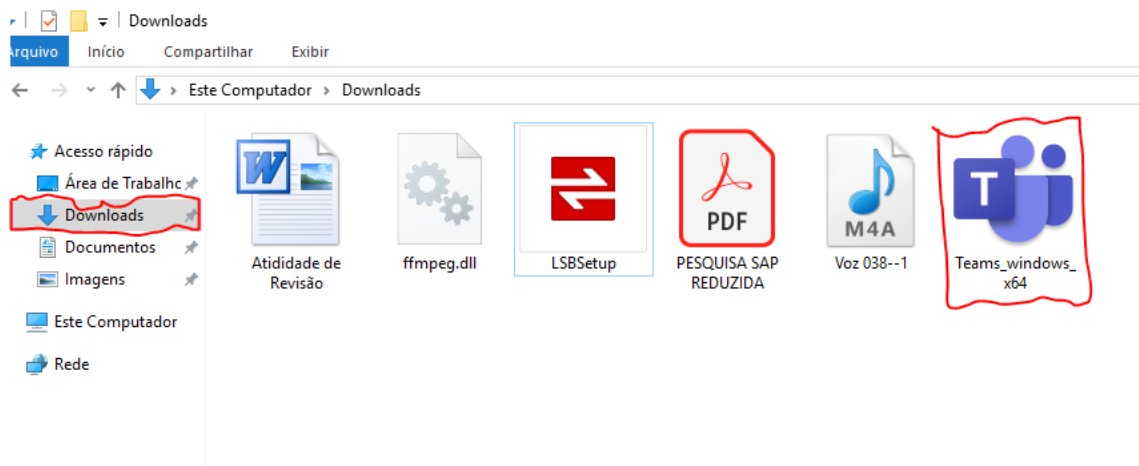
Downloads

Arquivo
Início
Compartilhar
Exibir

Este Computador > Downloads

Acesso rápido
Área de Trabalhc
Downloads
Documentos
Imagens
Este Computador
Rede

Atidid ade de Revisão
ffmpeg.dll
LSBSetup
PDF
PESQUISA SAP REDUZIDA
M4A
Voz 038--1
T
Teams_windows_x64